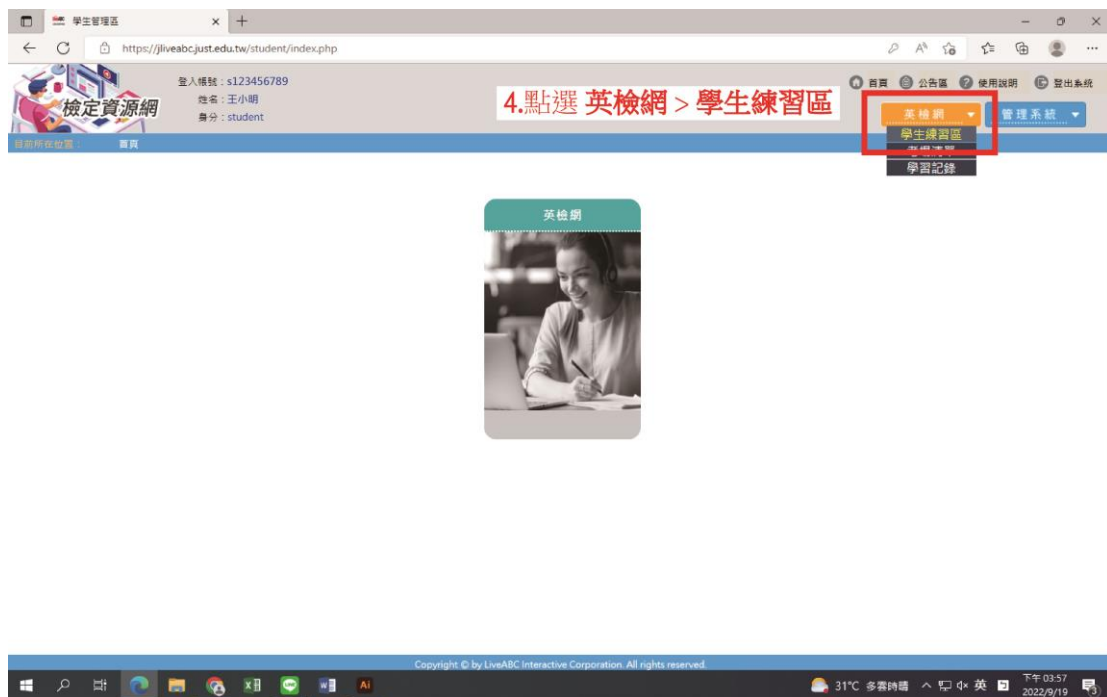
學生管理區 × +

https://jliveabc.just.edu.tw/student/index.php

檢定資源網

登入帳號：s123456789
姓名：王小明
身分：student

4.點選 英檢網 > 學生練習區

首頁 公告區 使用說明 登出系統

英檢網 管理系統

學生練習區
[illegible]
學習記錄

目前所在位置： 首頁

英檢網

Copyright © by LiveABC Interactive Corporation. All rights reserved.

31°C 多雲時晴 英 下午 03:57 2022/9/19